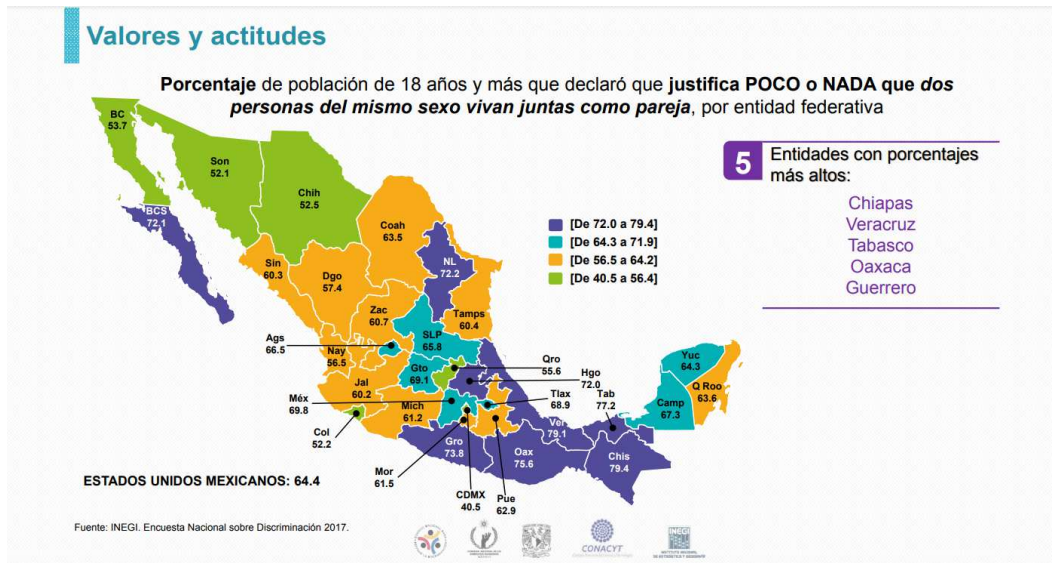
Valores y actitudes

**Porcentaje** de población de 18 años y más que declaró que **justifica POCO o NADA que *dos personas del mismo sexo vivan juntas como pareja***, por entidad federativa

5 Entidades con porcentajes más altos:

Chiapas
Veracruz
Tabasco
Oaxaca
Guerrero

[De 72.0 a 79.4]
[De 64.3 a 71.9]
[De 56.5 a 64.2]
[De 40.5 a 56.4]

BC 53.7
Son 52.1
Chih 52.5
BCS 72.1
Coah 63.5
NL 72.2
Sin 60.3
Dgo 57.4
Zac 60.7
Tamps 60.4
Ags 66.5
SLP 65.8
Nay 56.5
Qro 55.6
Gto 69.1
Hgo 72.0
Yuc 64.3
Jal 60.2
Q Roo 63.6
Méx 69.8
Mich 61.2
Tlax 68.9
Tab 77.2
Camp 67.3
Col 52.2
Ver 79.1
Gro 73.8
Oax 75.6
Chis 79.4
Mor 61.5
CDMX 40.5
Pue 62.9

ESTADOS UNIDOS MEXICANOS: 64.4

Fuente: INEGI. Encuesta Nacional sobre Discriminación 2017.

CONACYT
INEGI